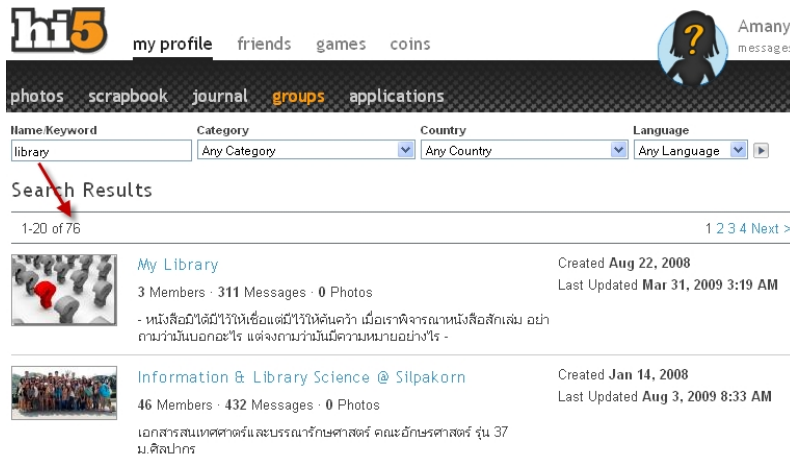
hi5

my profile friends games coins

Amany
message

photos scrapbook journal groups applications

| Name/Keyword | Category | Country | Language |
|---|---|---|---|
| library | Any Category | Any Country | Any Language |

Search Results

1-20 of 76

1 2 3 4 Next >

My Library

3 Members · 311 Messages · 0 Photos

- หนังสือมิได้มีไว้ให้เชื่อแต่มีไว้ให้ค้นคว้า เมื่อเราพิจารณาหนังสือสักเล่ม อย่าถามว่ามันบอกอะไร แต่จงถามว่ามันมีความหมายอย่างไร -

Created Aug 22, 2008
Last Updated Mar 31, 2009 3:19 AM

Information & Library Science @ Silpakorn

46 Members · 432 Messages · 0 Photos

เอกสารสนเทศศาสตร์และบรรณารักษศาสตร์ คณะอักษรศาสตร์ รุ่น 37 ม.ศิลปากร

Created Jan 14, 2008
Last Updated Aug 3, 2009 8:33 AM